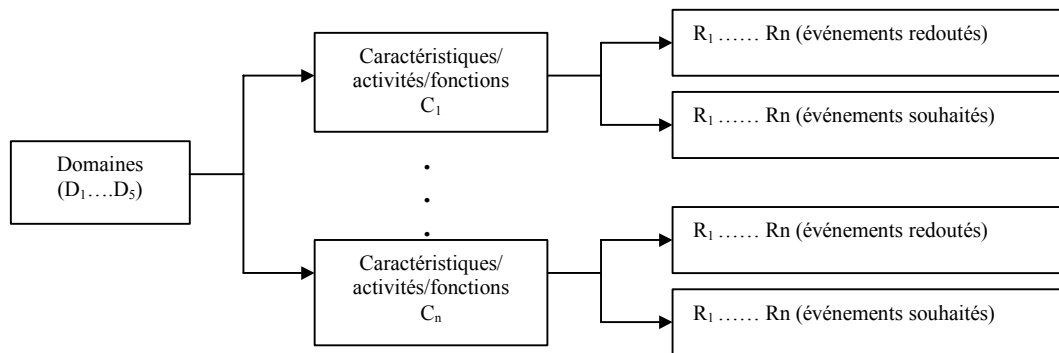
Domaines ($D_1$….$D_5$)

Caractéristiques/ activités/fonctions $C_1$

$R_1$ …… Rn (événements redoutés)

$R_1$ …… Rn (événements souhaités)

•
•
•

Caractéristiques/ activités/fonctions $C_n$

$R_1$ …… Rn (événements redoutés)

$R_1$ …… Rn (événements souhaités)